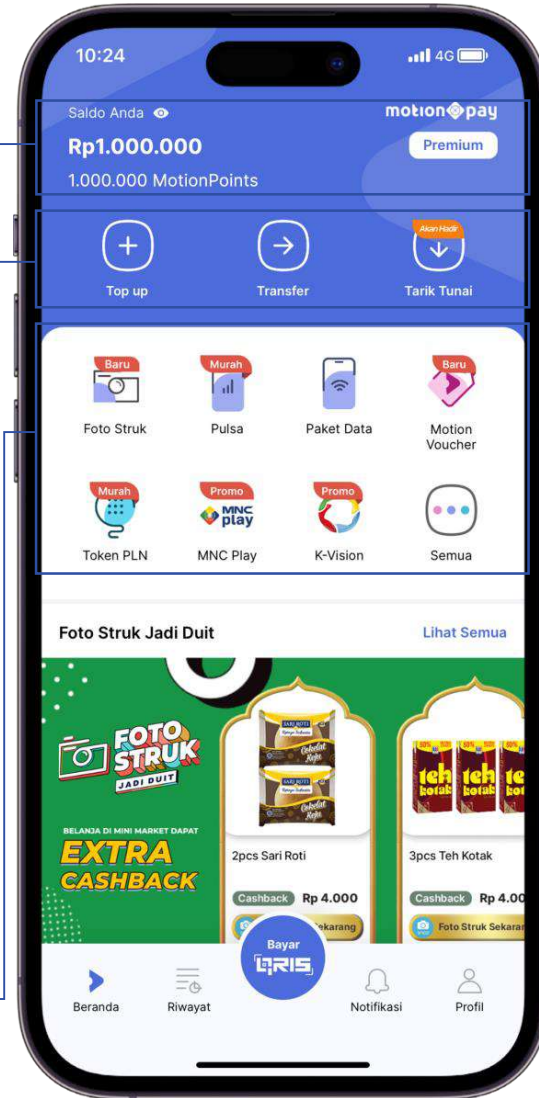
10:24
4G

Saldo Anda
motionpay
Rp1.000.000
Premium
1.000.000 MotionPoints

Top up
Transfer
Akan Hadir
Tarik Tunai

Baru
Foto Struk
Murah
Pulsa
Paket Data
Baru
Motion Voucher
Murah
Token PLN
Promo
MNC play
MNC Play
Promo
K-Vision
Semua

Foto Struk Jadi Duit
Lihat Semua

FOTO STRUK JADI DUIT
BELANJA DI MINI MARKET DAPAT
EXTRA CASHBACK

SARI ROTI
Cokelat Keju
2pcs Sari Roti
Cashback Rp 4.000
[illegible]ekarang

teh kotak
3pcs Teh Kotak
Cashback Rp 4.0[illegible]
Foto Struk Sekaran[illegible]

Beranda
Riwayat
Bayar
QRIS
Notifikasi
Profil